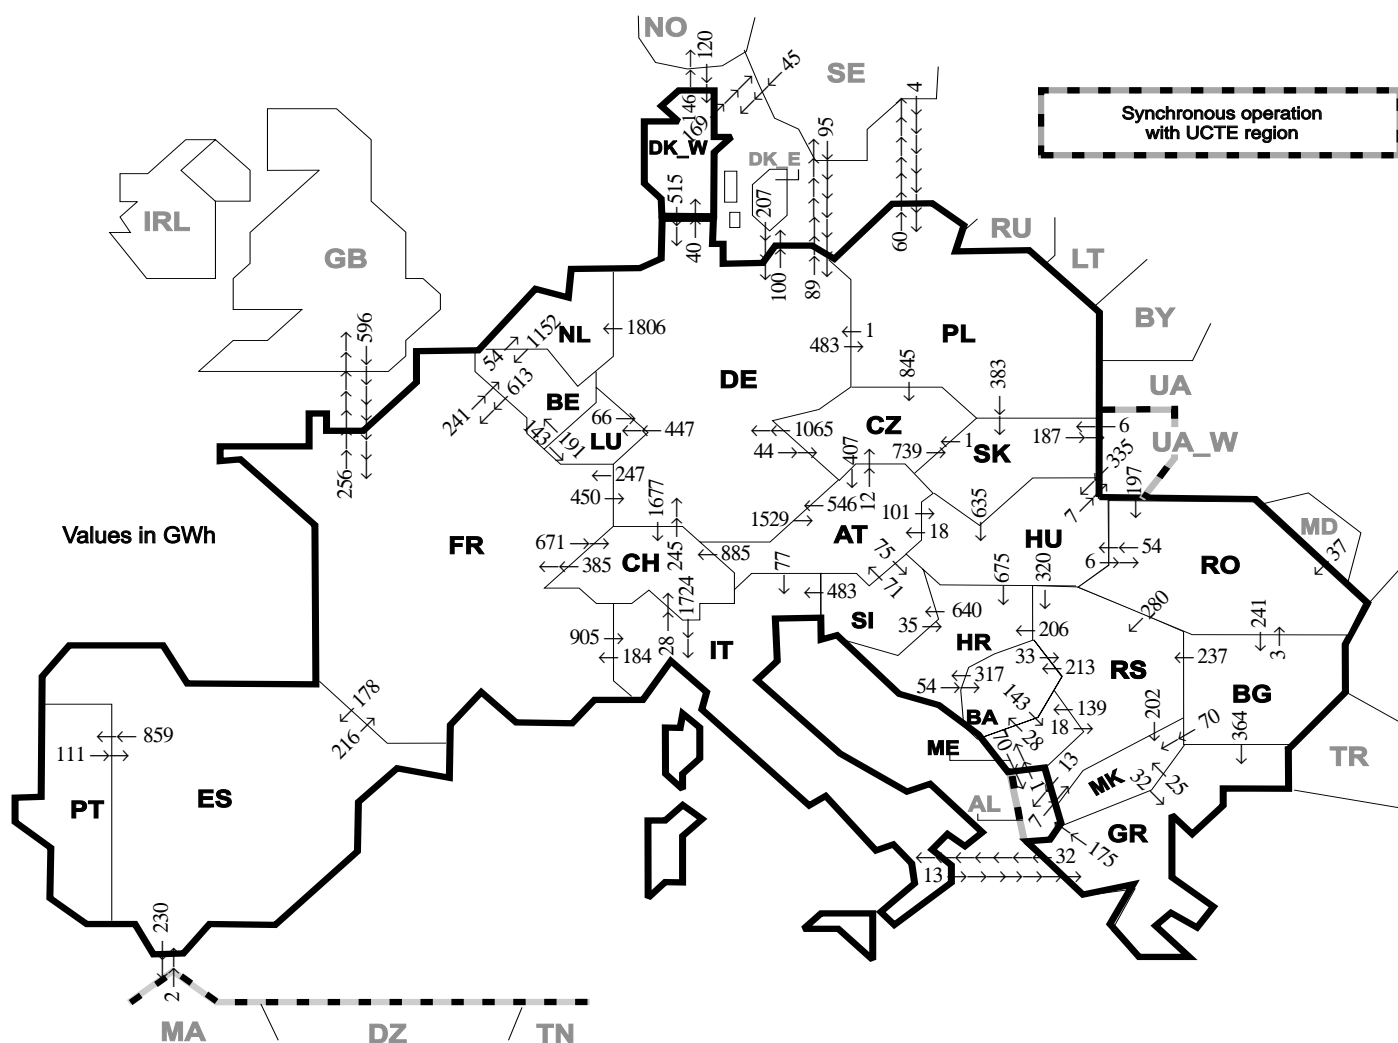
Synchronous operation with UCTE region

Values in GWh

NO
120
45
SE
146
169
DK_W
DK_E
95
4
515
207
40
100
89
60
RU
LT
IRL
GB
BY
NL
1806
596
1152
54
613
483
1
PL
DE
845
383
UA
241
BE
66
447
43
191
LU
1065
CZ
44
187
6
UA_W
SK
739
1
335
256
407
247
12
546
635
450
1677
197
7
101
1529
18
HU
671
FR
MD
385
CH
245
885
AT
54
37
75
71
RO
6
77
675
320
483
SI
1724
35
640
280
905
28
184
IT
206
241
HR
33
213
237
3
RS
54
317
143
139
178
BA
202
BG
859
111
18
70
ME
70
28
216
364
TR
13
MK
32
25
AL
7
PT
ES
GR
32
175
13
230
2
MA
DZ
TN